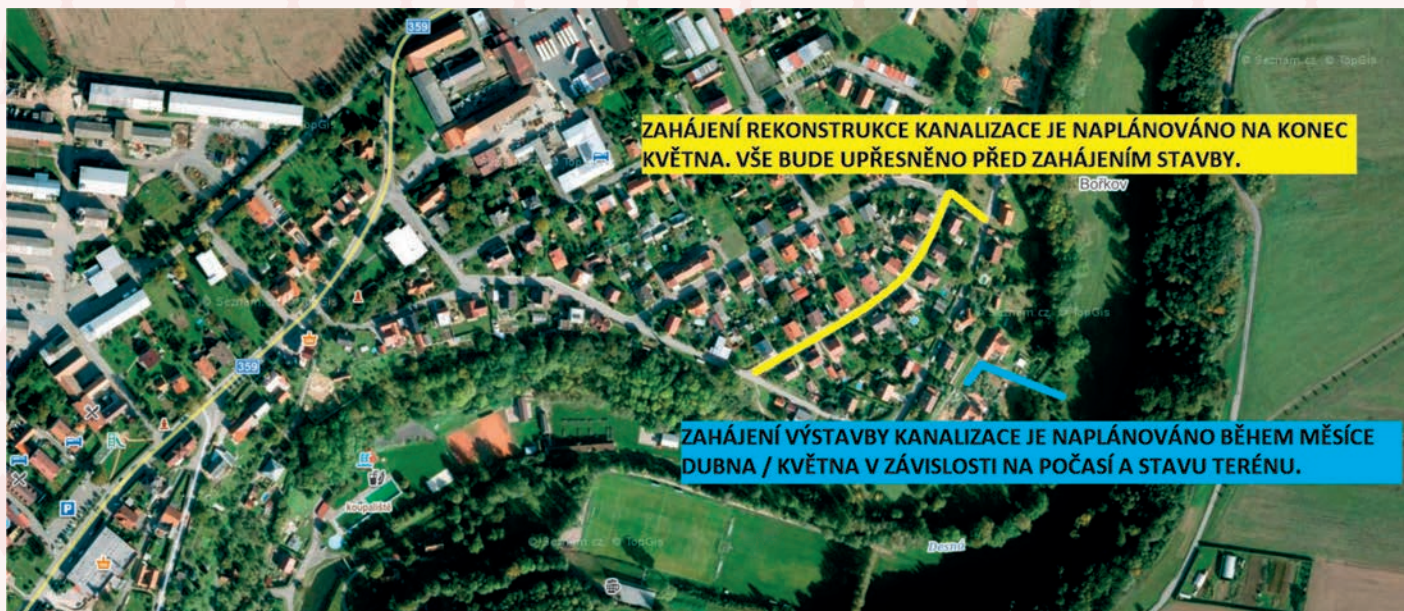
359

359

© Seznam.cz © TopGis

ZAHÁJENÍ REKONSTRUKCE KANALIZACE JE NAPLÁNOVÁNO NA KONEC KVĚTNA. VŠE BUDE UPŘESNĚNO PŘED ZAHÁJENÍM STAVBY.

Bořkov

ZAHÁJENÍ VÝSTAVBY KANALIZACE JE NAPLÁNOVÁNO BĚHEM MĚSÍCE DUBNA / KVĚTNA V ZÁVISLOSTI NA POČASÍ A STAVU TERÉNU.

Koupaliště

P

Desná